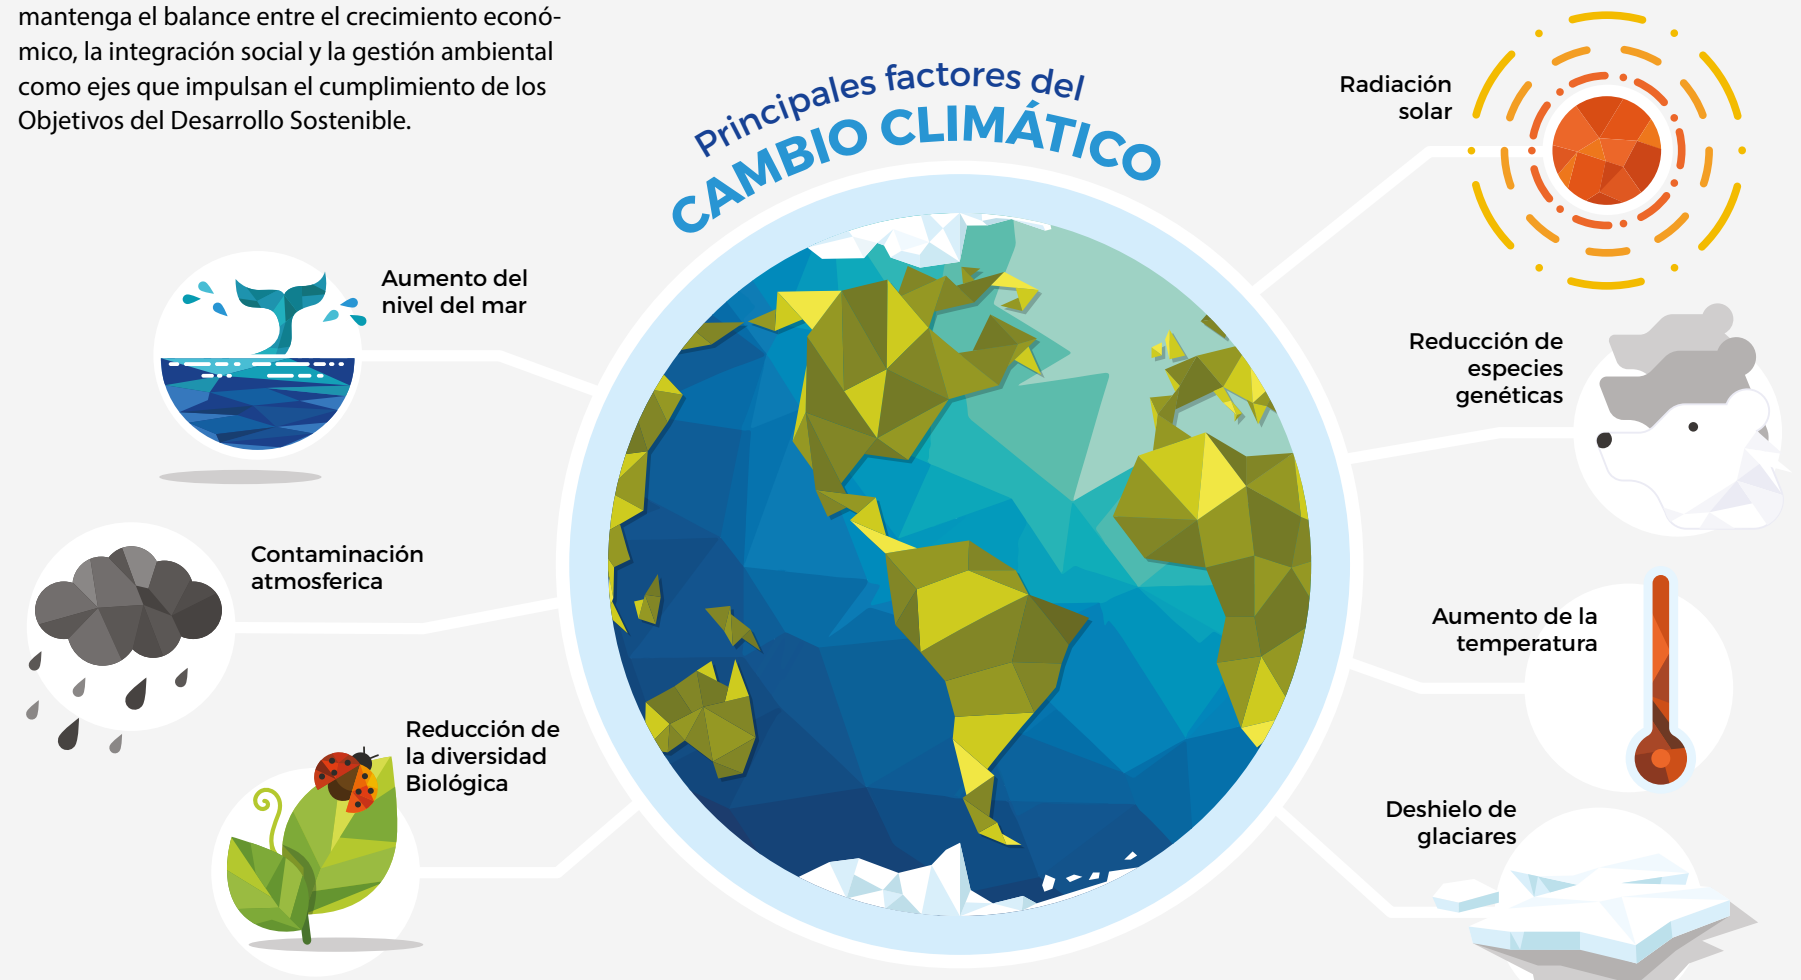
mantenga el balance entre el crecimiento económico, la integración social y la gestión ambiental como ejes que impulsan el cumplimiento de los Objetivos del Desarrollo Sostenible.

Principales factores del
CAMBIO CLIMÁTICO

Aumento del nivel del mar

Contaminación atmosferica

Reducción de la diversidad Biológica

Radiación solar

Reducción de especies genéticas

Aumento de la temperatura

Deshielo de glaciares